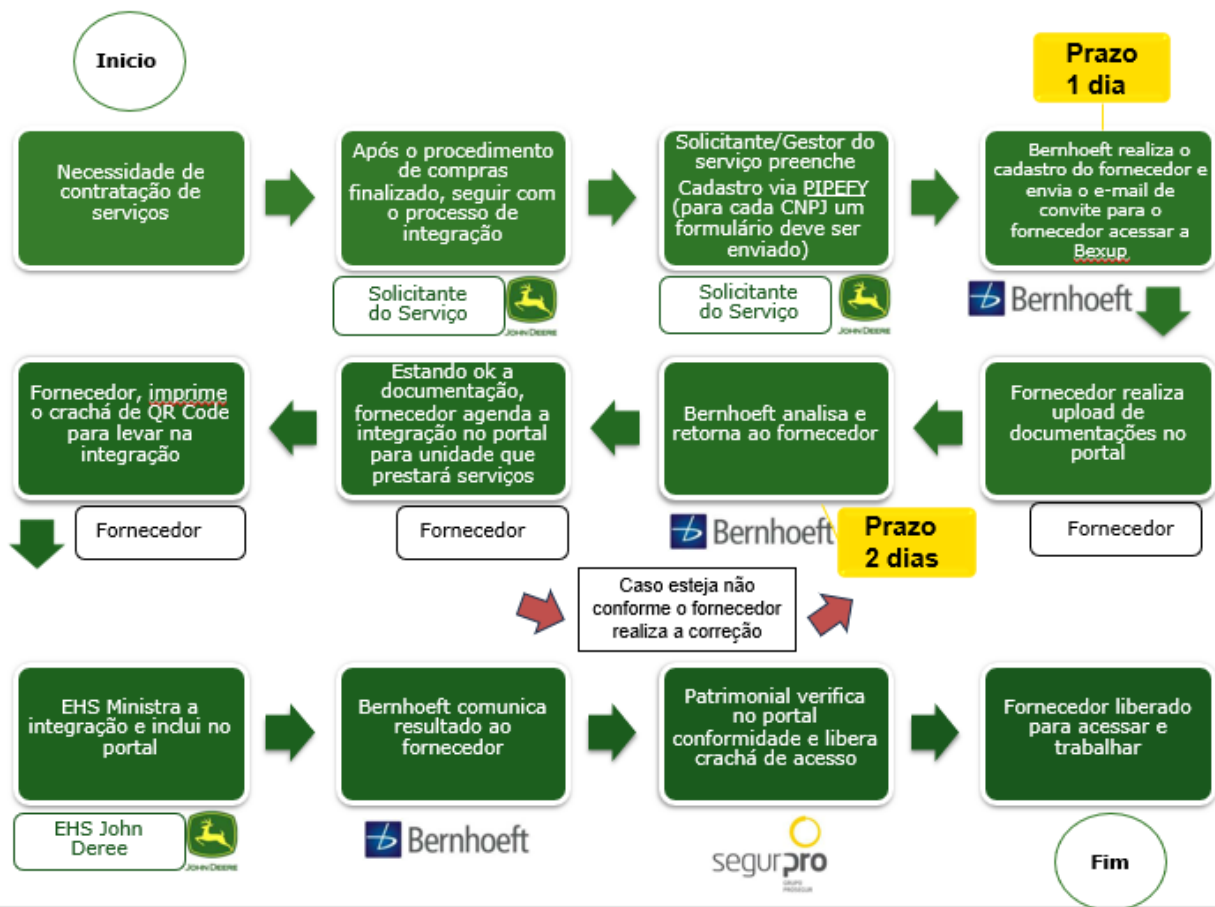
Inicio

Necessidade de contratação de serviços

Após o procedimento de compras finalizado, seguir com o processo de integração

Solicitante do Serviço

JOHN DEERE

Solicitante/Gestor do serviço preenche Cadastro via PIPEFY (para cada CNPJ um formulário deve ser enviado)

Solicitante do Serviço

JOHN DEERE

Prazo 1 dia

Bernhoeft realiza o cadastro do fornecedor e envia o e-mail de convite para o fornecedor acessar a Bexup

Bernhoeft

Fornecedor realiza upload de documentações no portal

Fornecedor

Bernhoeft analisa e retorna ao fornecedor

Bernhoeft

Prazo 2 dias

Estando ok a documentação, fornecedor agenda a integração no portal para unidade que prestará serviços

Fornecedor

Fornecedor, imprime o crachá de QR Code para levar na integração

Fornecedor

Caso esteja não conforme o fornecedor realiza a correção

EHS Ministra a integração e inclui no portal

EHS John Deree

JOHN DEERE

Bernhoeft comunica resultado ao fornecedor

Bernhoeft

Patrimonial verifica no portal conformidade e libera crachá de acesso

segurpro

Fornecedor liberado para acessar e trabalhar

Fim